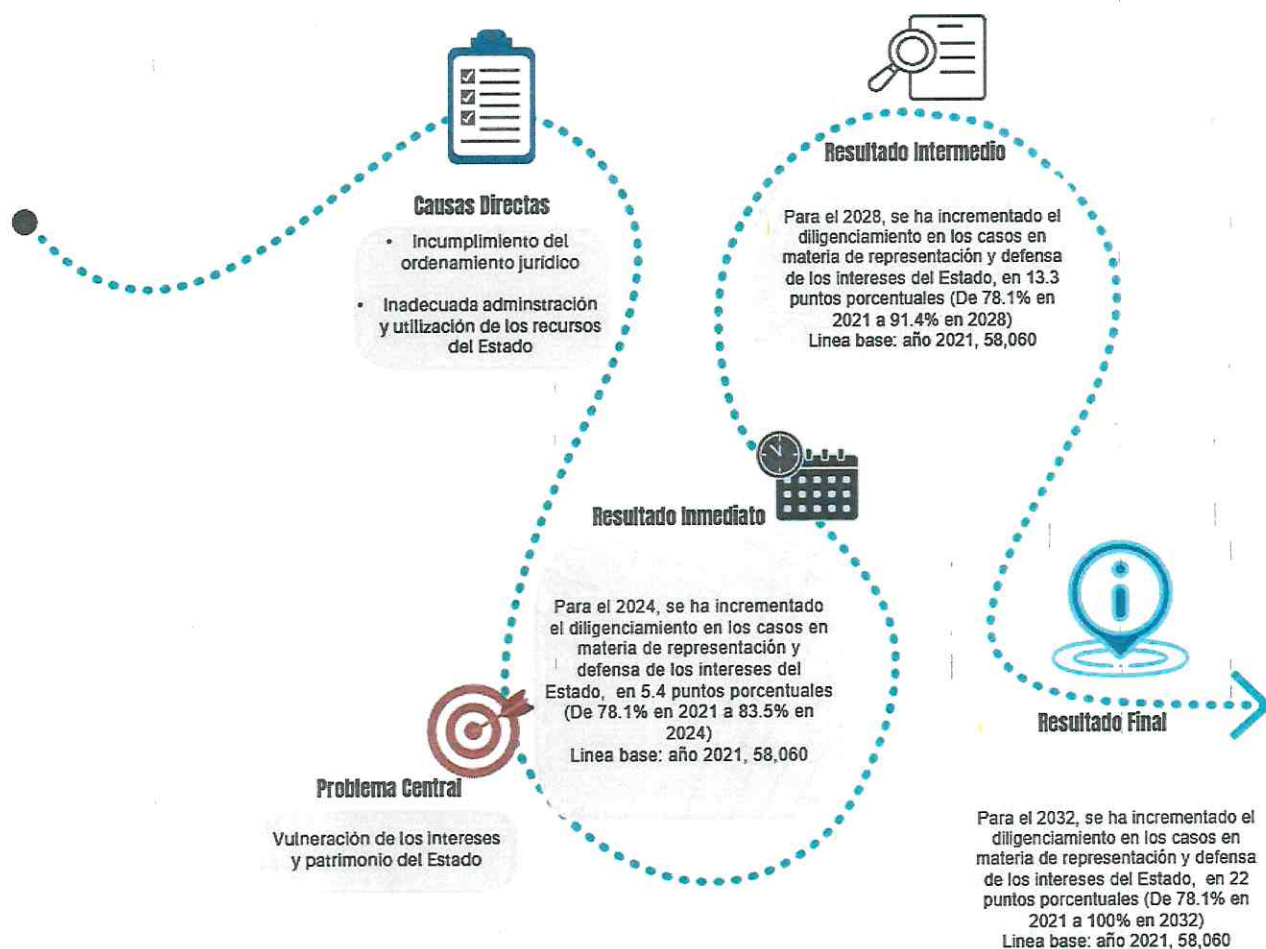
Causas Directas

• Incumplimiento del ordenamiento jurídico

• Inadecuada adminstración y utilización de los recursos del Estado

Resultado Intermedio

Para el 2028, se ha incrementado el diligenciamiento en los casos en materia de representación y defensa de los intereses del Estado, en 13.3 puntos porcentuales (De 78.1% en 2021 a 91.4% en 2028)
Linea base: año 2021, 58,060

Resultado Inmediato

Para el 2024, se ha incrementado el diligenciamiento en los casos en materia de representación y defensa de los intereses del Estado, en 5.4 puntos porcentuales (De 78.1% en 2021 a 83.5% en 2024)
Linea base: año 2021, 58,060

Problema Central

Vulneración de los intereses y patrimonio del Estado

Resultado Final

Para el 2032, se ha incrementado el diligenciamiento en los casos en materia de representación y defensa de los intereses del Estado, en 22 puntos porcentuales (De 78.1% en 2021 a 100% en 2032)
Linea base: año 2021, 58,060